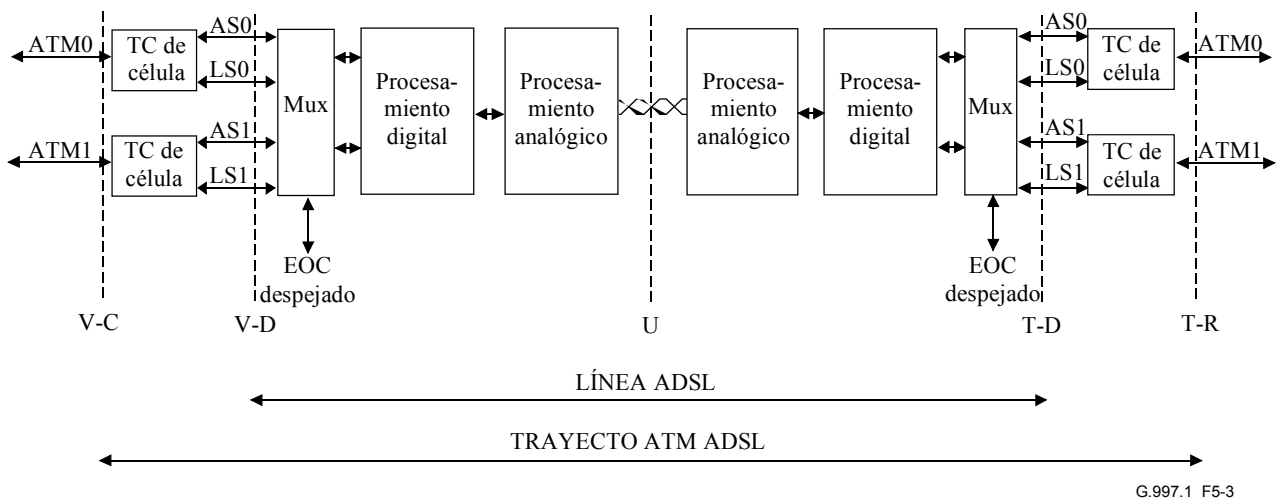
ATM0
TC de célula
AS0
LS0
ATM1
TC de célula
AS1
LS1
Mux
Procesamiento digital
Procesamiento analógico
Procesamiento analógico
Procesamiento digital
Mux
AS0
LS0
TC de célula
ATM0
AS1
LS1
TC de célula
ATM1
EOC despejado
EOC despejado
V-C
V-D
U
T-D
T-R

LÍNEA ADSL

TRAYECTO ATM ADSL

G.997.1 F5-3